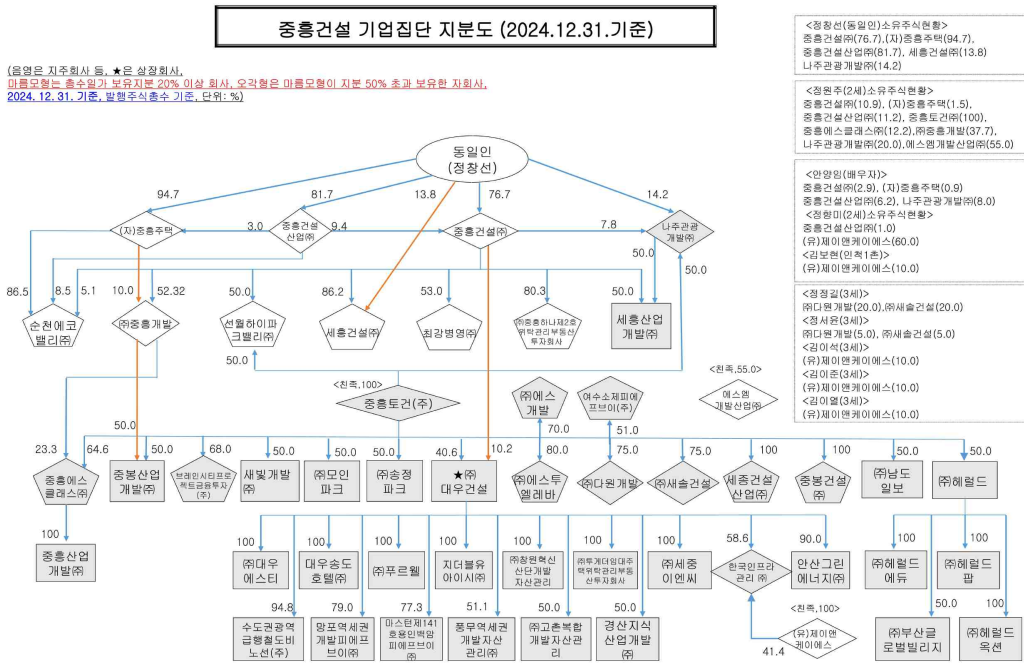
중흥건설 기업집단 지분도 (2024.12.31.기준)

(음영은 지주회사 등, ★은 상장회사, 마름모형는 총수일가 보유지분 20% 이상 회사, 오각형은 마름모형이 지분 50% 초과 보유한 자회사, 2024. 12. 31. 기준, 발행주식총수 기준, 단위: %)

<정창선(동일인)소유주식현황>
중흥건설㈜(76.7),(자)중흥주택(94.7),
중흥건설산업㈜(81.7), 세흥건설㈜(13.8)
나주관광개발㈜(14.2)

<정원주(2세)소유주식현황>
중흥건설㈜(10.9), (자)중흥주택(1.5),
중흥건설산업㈜(11.2), 중흥토건㈜(100),
중흥에스클래스㈜(12.2),㈜중흥개발(37.7),
나주관광개발㈜(20.0),에스엠개발산업㈜(55.0)

<안양임(배우자)>
중흥건설㈜(2.9), (자)중흥주택(0.9)
중흥건설산업㈜(6.2), 나주관광개발㈜(8.0)
<정향미(2세)소유주식현황>
중흥건설산업㈜(1.0)
(유)제이앤케이에스(60.0)
<김보현(인척1촌)>
(유)제이앤케이에스(10.0)

<정정길(3세)>
㈜다원개발(20.0),㈜새솔건설(20.0)
<정서윤(3세)>
㈜다원개발(5.0), ㈜새솔건설(5.0)
<김이석(3세)>
(유)제이앤케이에스(10.0)
<김이준(3세)>
(유)제이앤케이에스(10.0)
<김이열(3세)>
(유)제이앤케이에스(10.0)

동일인 (정창선)

94.7 81.7 13.8 76.7 14.2

(자)중흥주택 3.0 중흥건설산업㈜ 9.4 중흥건설㈜ 7.8 나주관광개발㈜

86.5 8.5 5.1 10.0 52.32 50.0 86.2 53.0 80.3 50.0 50.0 50.0

순천에코밸리㈜ ㈜중흥개발 선월하이파크밸리㈜ 세흥건설㈜ 청강병영㈜ ㈜중흥하나제2호위탁관리부동산투자회사 세흥산업개발㈜

50.0

<친족,100> 중흥토건(주)

㈜에스개발 여수소제피에프브이(주) <친족,55.0> 에스엠개발산업㈜

50.0 70.0 51.0

23.3 64.6 50.0 68.0 50.0 50.0 50.0 40.6 10.2 80.0 75.0 75.0 100 100 50.0 50.0

중흥에스클래스㈜ 중봉산업개발㈜ 브레인시티프로젝트금융투자(주) 새빛개발㈜ ㈜모인파크 ㈜송정파크 ★㈜대우건설 ㈜에스투엘레바 ㈜다원개발 ㈜새솔건설 세종건설산업㈜ 중봉건설㈜ ㈜남도일보 ㈜헤럴드

100 100 100 100 100 100 100 100 58.6 90.0 100 100

중흥산업개발㈜ ㈜대우에스티 대우송도호텔㈜ ㈜푸르웰 지더블유아이시티㈜ ㈜창원혁신산단개발자산관리 ㈜푸제더원대주택위탁관리부동산투자회사 ㈜세종이엔씨 한국인프라관리 ㈜ 안산그린에너지㈜ ㈜헤럴드에듀 ㈜헤럴드팝

94.8 79.0 77.3 51.1 50.0 50.0 50.0 100

수도권광역급행철도비노선(주) 망포역세권개발피에프브이㈜ 마스턴제141호용인백암피에프브이㈜ 풍무역세권개발자산관리㈜ ㈜고촌복합개발자산관리 경산지식산업개발㈜ ㈜부산글로벌빌리지 ㈜헤럴드옥션

<친족,100> (유)제이앤케이에스 41.4